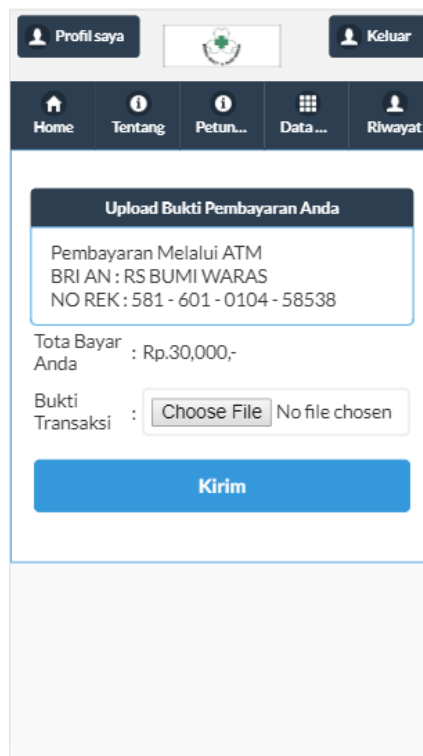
Profil saya

Keluar

Home
Tentang
Petun...
Data ...
Riwayat

Upload Bukti Pembayaran Anda

Pembayaran Melalui ATM
BRI AN : RS BUMI WARAS
NO REK : 581 - 601 - 0104 - 58538

Tota Bayar Anda : Rp.30,000,-

Bukti Transaksi : Choose File No file chosen

Kirim